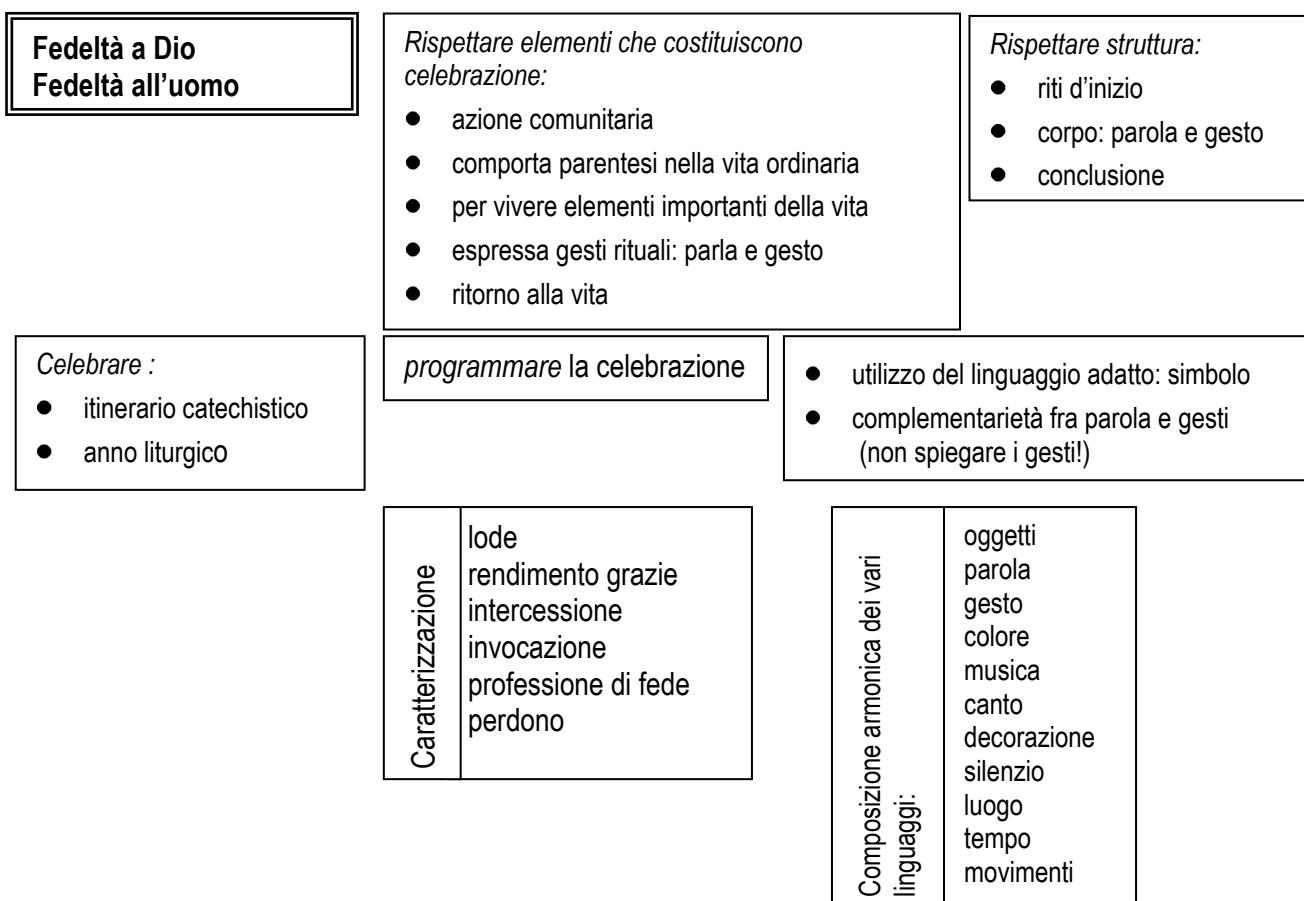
Fedeltà a Dio
Fedeltà all'uomo

Rispettare elementi che costituiscono celebrazione:
- azione comunitaria
- comporta parentesi nella vita ordinaria
- per vivere elementi importanti della vita
- espressa gesti rituali: parla e gesto
- ritorno alla vita

Rispettare struttura:
- riti d'inizio
- corpo: parola e gesto
- conclusione

Celebrare :
- itinerario catechistico
- anno liturgico

programmare la celebrazione

- utilizzo del linguaggio adatto: simbolo
- complementarietà fra parola e gesti (non spiegare i gesti!)

Caratterizzazione
lode
rendimento grazie
intercessione
invocazione
professione di fede
perdono

Composizione armonica dei vari linguaggi:
oggetti
parola
gesto
colore
musica
canto
decorazione
silenzio
luogo
tempo
movimenti